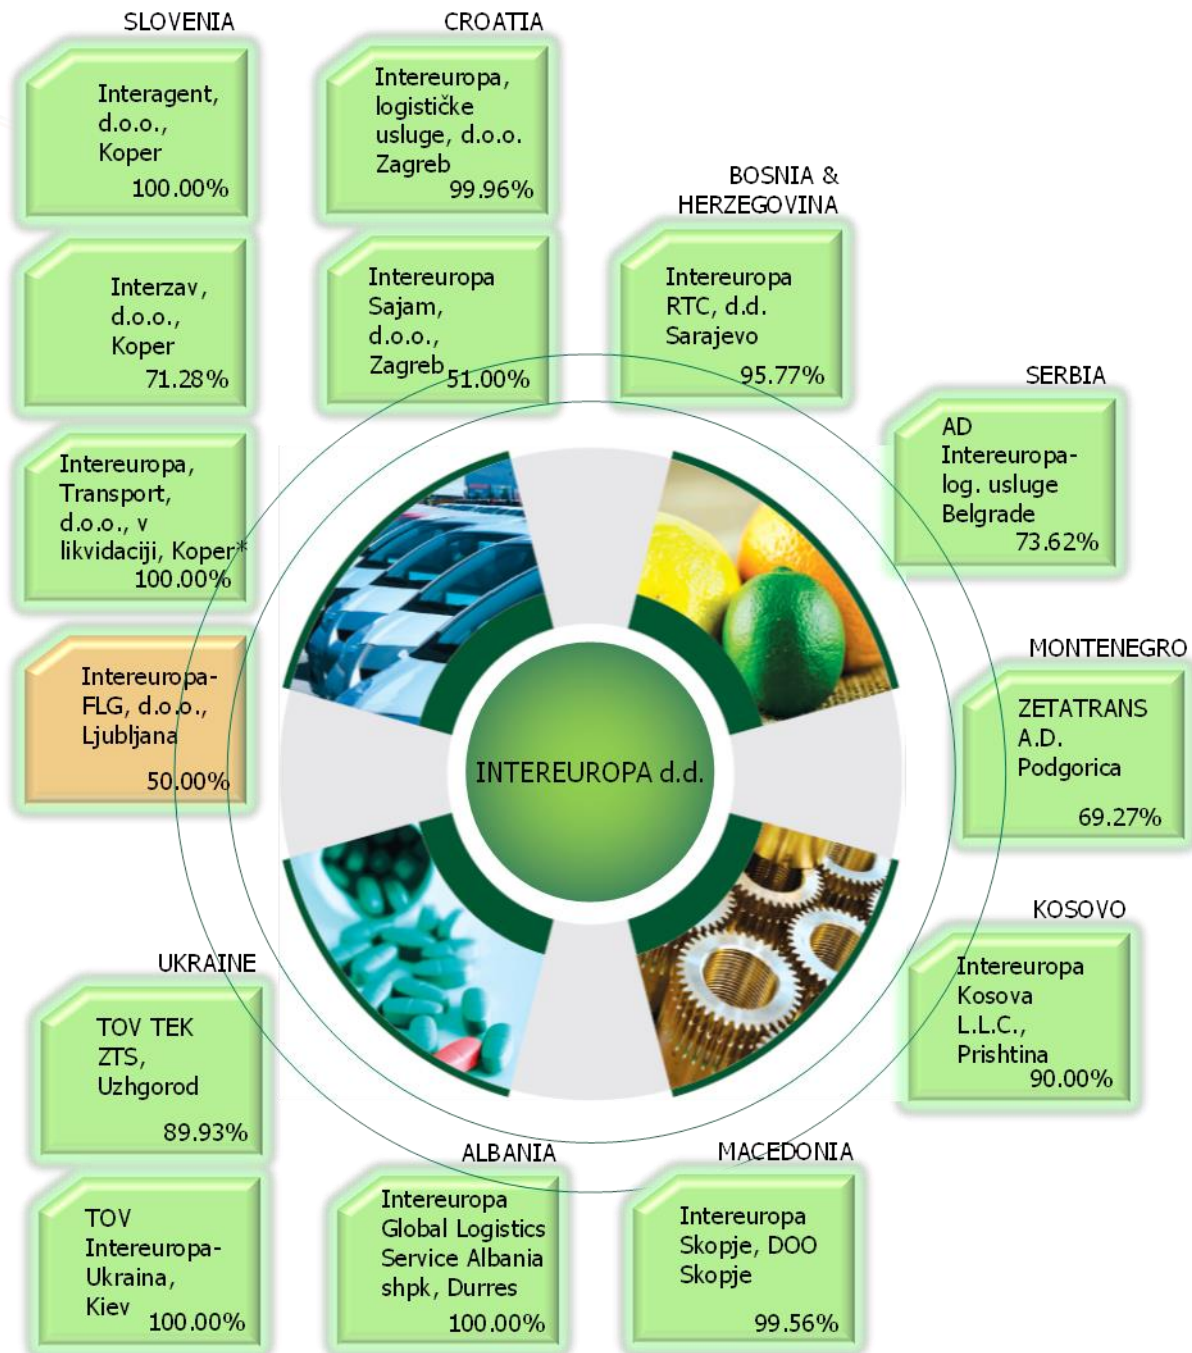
SLOVENIA

Interagent, d.o.o., Koper
100.00%

Interzav, d.o.o., Koper
71.28%

Intereuropa, Transport, d.o.o., v likvidaciji, Koper*
100.00%

Intereuropa-FLG, d.o.o., Ljubljana
50.00%

CROATIA

Intereuropa, logističke usluge, d.o.o. Zagreb
99.96%

Intereuropa Sajam, d.o.o., Zagreb
51.00%

BOSNIA & HERZEGOVINA

Intereuropa RTC, d.d. Sarajevo
95.77%

SERBIA

AD Intereuropa-log. usluge Belgrade
73.62%

MONTENEGRO

ZETATRANS A.D. Podgorica
69.27%

KOSOVO

Intereuropa Kosova L.L.C., Prishtina
90.00%

INTEREUROPA d.d.

UKRAINE

TOV TEK ZTS, Uzhgorod
89.93%

TOV Intereuropa-Ukraina, Kiev
100.00%

ALBANIA

Intereuropa Global Logistics Service Albania shpk, Durres
100.00%

MACEDONIA

Intereuropa Skopje, DOO Skopje
99.56%